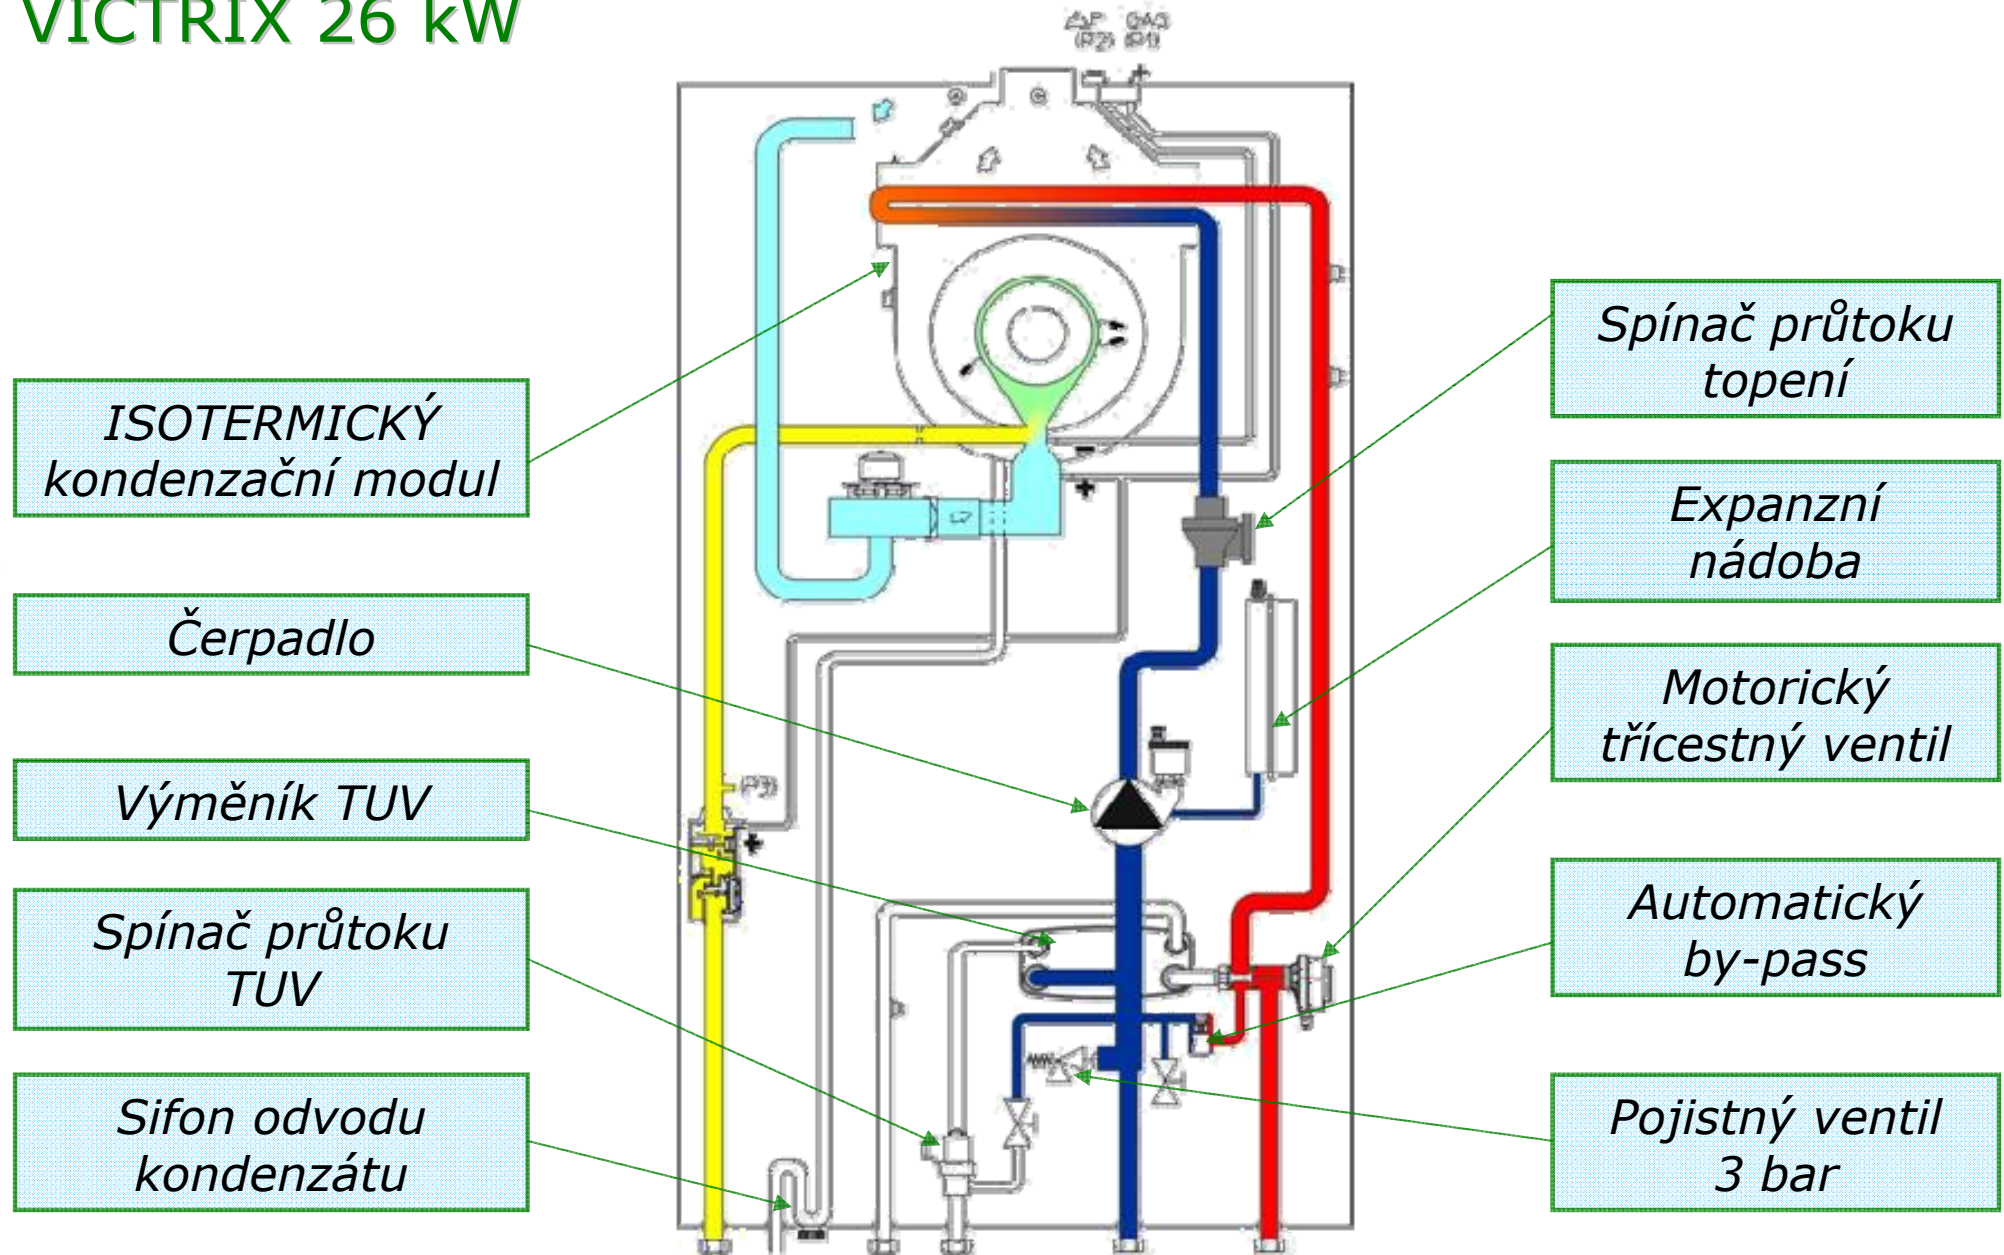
VICTRIX 26 kW

ΔP (P2) GAS (P1)

ISOTERMICKÝ kondenzační modul

Čerpadlo

Výměník TUV

Spínač průtoku TUV

Sifon odvodu kondenzátu

(P3)

Spínač průtoku topení

Expanzní nádoba

Motorický třícestný ventil

Automatický by-pass

Pojistný ventil 3 bar